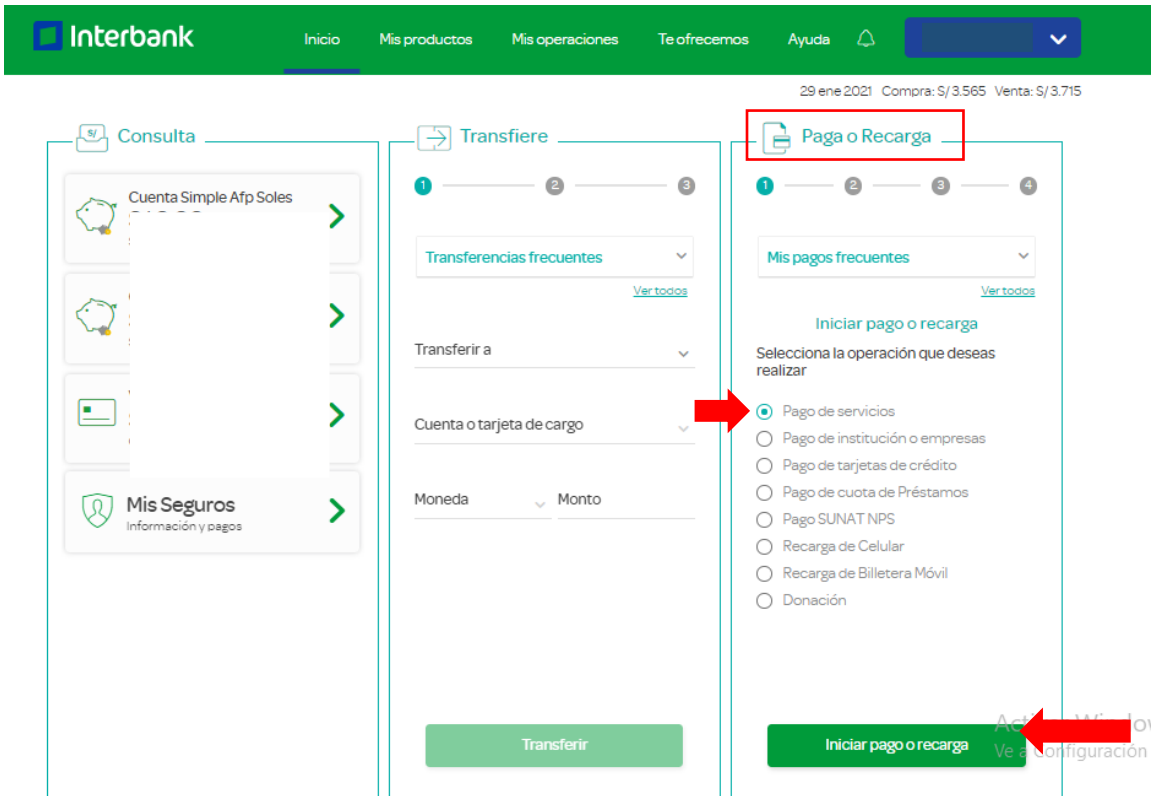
Interbank

Inicio Mis productos Mis operaciones Te ofrecemos Ayuda

29 ene 2021 Compra: S/ 3.565 Venta: S/ 3.715

S/ Consulta

Cuenta Simple Afp Soles

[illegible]

Mis Seguros
Información y pagos

Transfiere

1 2 3

Transferencias frecuentes

Ver todos

Transferir a

Cuenta o tarjeta de cargo

Moneda

Monto

Transferir

Paga o Recarga

1 2 3 4

Mis pagos frecuentes

Ver todos

Iniciar pago o recarga

Selecciona la operación que deseas realizar

Pago de servicios

Pago de institución o empresas

Pago de tarjetas de crédito

Pago de cuota de Préstamos

Pago SUNAT NPS

Recarga de Celular

Recarga de Billetera Móvil

Donación

Iniciar pago o recarga

Acti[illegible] Windo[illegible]
Ve a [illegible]onfiguración